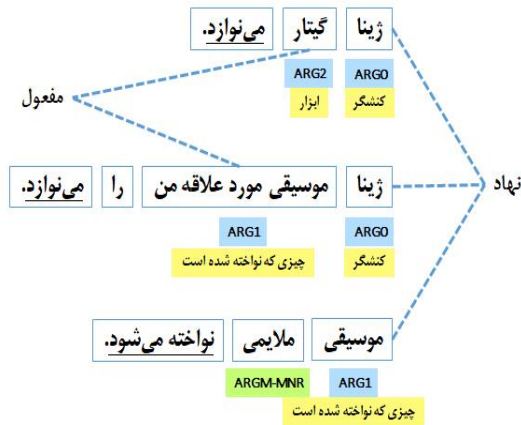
ژینا گیتار می‌نوازد.

ARG0 ARG2

کنشگر ابزار

مفعول

نهاد

ژینا موسیقی مورد علاقه من را می‌نوازد.

ARG0 ARG1

کنشگر چیزی که نواخته شده است

موسیقی ملایمی نواخته می‌شود.

ARG1 ARGM-MNR

چیزی که نواخته شده است